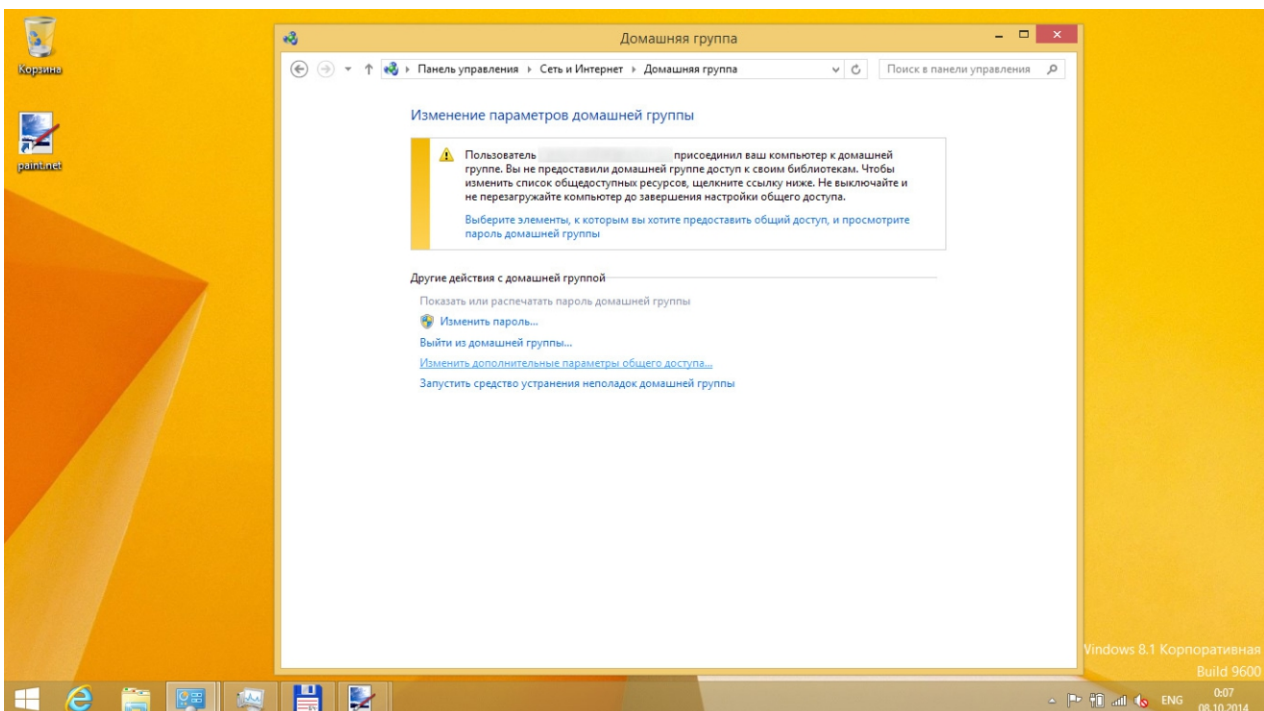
Корзина

paint.net

Домашняя группа

Панель управления › Сеть и Интернет › Домашняя группа

Поиск в панели управления

Изменение параметров домашней группы

Пользователь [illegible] присоединил ваш компьютер к домашней группе. Вы не предоставили домашней группе доступ к своим библиотекам. Чтобы изменить список общедоступных ресурсов, щелкните ссылку ниже. Не выключайте и не перезагружайте компьютер до завершения настройки общего доступа.

Выберите элементы, к которым вы хотите предоставить общий доступ, и просмотрите пароль домашней группы

Другие действия с домашней группой

Показать или распечатать пароль домашней группы

Изменить пароль...

Выйти из домашней группы...

Изменить дополнительные параметры общего доступа...

Запустить средство устранения неполадок домашней группы

Windows 8.1 Корпоративная
Build 9600

ENG 0:07 08.10.2014